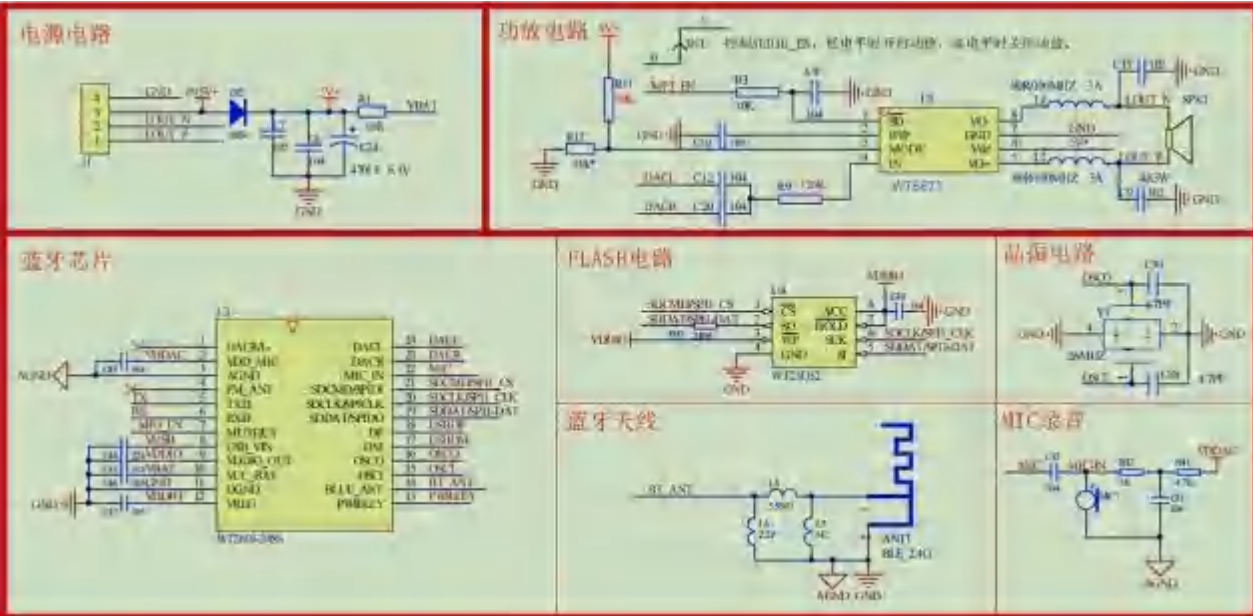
电源电路

GND
PWR+
D2
DOUT_N
DOUT_P
J1
R1
VBAT
C24
470uF 6.3V
GND

功放电路
5V
Q1
R11
10K
MUTE EN
R3
10K
C5
GND
U3
SD
BYP
MODE
IN
VO-
GND
Vdd
VO+
WT6873
C12
C13
DACL
DACR
R8
L1
L2
3A
LOUT N
LOUT P
SPK1
GND
DACL
DACR
R17
GND

蓝牙芯片
U1
NJSD
VDDAC
AGND
DACL
DACR
MIC_IN
DAC1
DACR
SDCMD/SPI_CS
SDCLK/SPI_CLK
SDDAT/SPI_DAT
DP
DM
OSCO
OSCI
BT_ANT
PWRKEY
VDDIO
VBAT
VDDIO
GND
WT2605-28SS

FLASH电路
SDCMD/SPI_CS
SDDAT/SPI_DAT
VDDIO
U4
CS
SO
WP
GND
VCC
HOLD
SCK
SI
SDCLK/SPI_CLK
SDDAT/SPI_DAT
W25Q32
GND

晶振电路
OSCO
C26
Y1
GND
26MHZ
OSCI
C28
47PF

蓝牙天线
BT_ANT
L4
L6
L5
ANT1
BLE_2.4G
AGND GND

MIC录音
MIC
MICIN
R2
VDDAC
C1
AGND